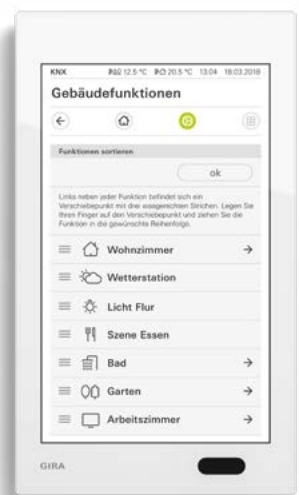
KNX 12.5 °C 20.5 °C 13:04 18.03.2018

Gebäudefunktionen

Funktionen sortieren

ok

Links neben jeder Funktion befindet sich ein Verschiebepunkt mit drei waagerechten Strichen. Legen Sie Ihren Finger auf den Verschiebepunkt und ziehen Sie die Funktion in die gewünschte Reihenfolge.

Wohnzimmer

Wetterstation

Licht Flur

Szene Essen

Bad

Garten

Arbeitszimmer

GIRA